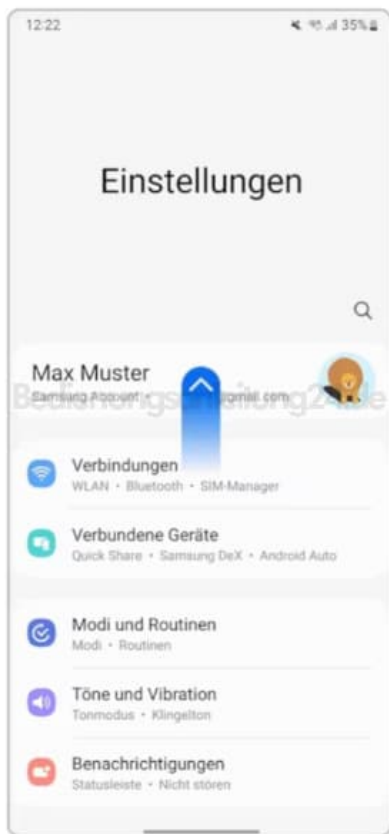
12:22

35%

Einstellungen

Max Muster
Samsung Account • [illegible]gmail.com

Bedienungsanleitung24.de

Verbindungen
WLAN • Bluetooth • SIM-Manager

Verbundene Geräte
Quick Share • Samsung DeX • Android Auto

Modi und Routinen
Modi • Routinen

Töne und Vibration
Tonmodus • Klingelton

Benachrichtigungen
Statusleiste • Nicht stören